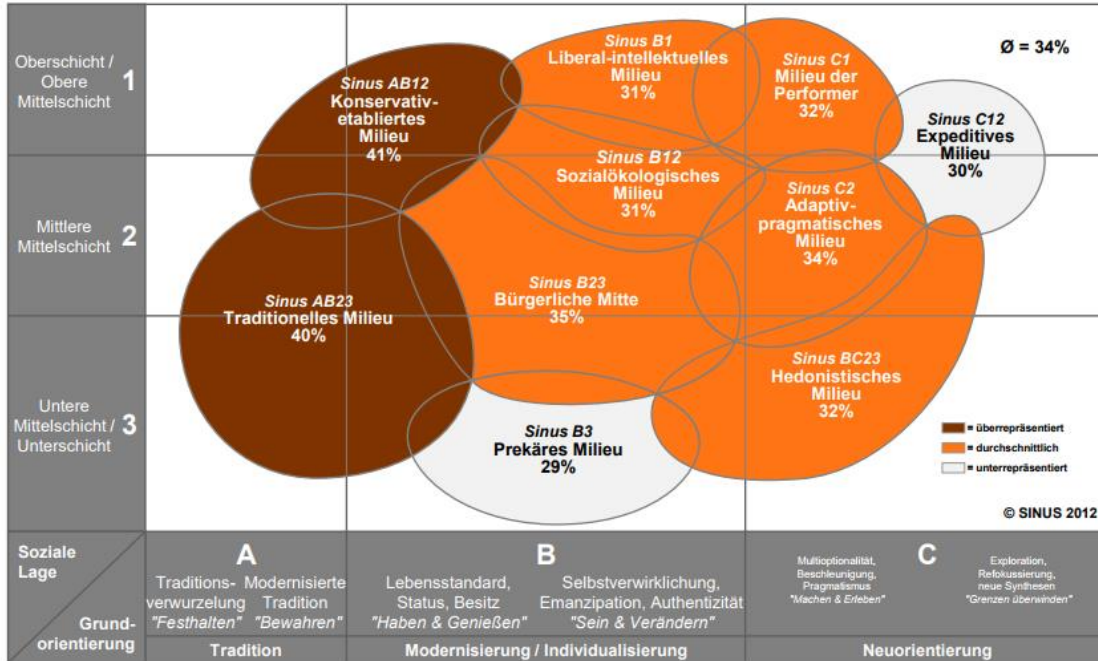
Oberschicht / Obere Mittelschicht 1

Mittlere Mittelschicht 2

Untere Mittelschicht / Unterschicht 3

Ø = 34%

Sinus AB12
Konservativ-etabliertes Milieu
41%

Sinus B1
Liberal-intellektuelles Milieu
31%

Sinus C1
Milieu der Performer
32%

Sinus C12
Expeditives Milieu
30%

Sinus B12
Sozialökologisches Milieu
31%

Sinus C2
Adaptiv-pragmatisches Milieu
34%

Sinus AB23
Traditionelles Milieu
40%

Sinus B23
Bürgerliche Mitte
35%

Sinus BC23
Hedonistisches Milieu
32%

Sinus B3
Prekäres Milieu
29%

= überrepräsentiert
= durchschnittlich
= unterrepräsentiert

© SINUS 2012

Soziale Lage

Grund-orientierung

A
Traditions-verwurzelung "Festhalten"
Modernisierte Tradition "Bewahren"

B
Lebensstandard, Status, Besitz "Haben & Genießen"
Selbstverwirklichung, Emanzipation, Authentizität "Sein & Verändern"

C
Multioptionalität, Beschleunigung, Pragmatismus "Machen & Erleben"
Exploration, Refokussierung, neue Synthesen "Grenzen überwinden"

Tradition | Modernisierung / Individualisierung | Neuorientierung